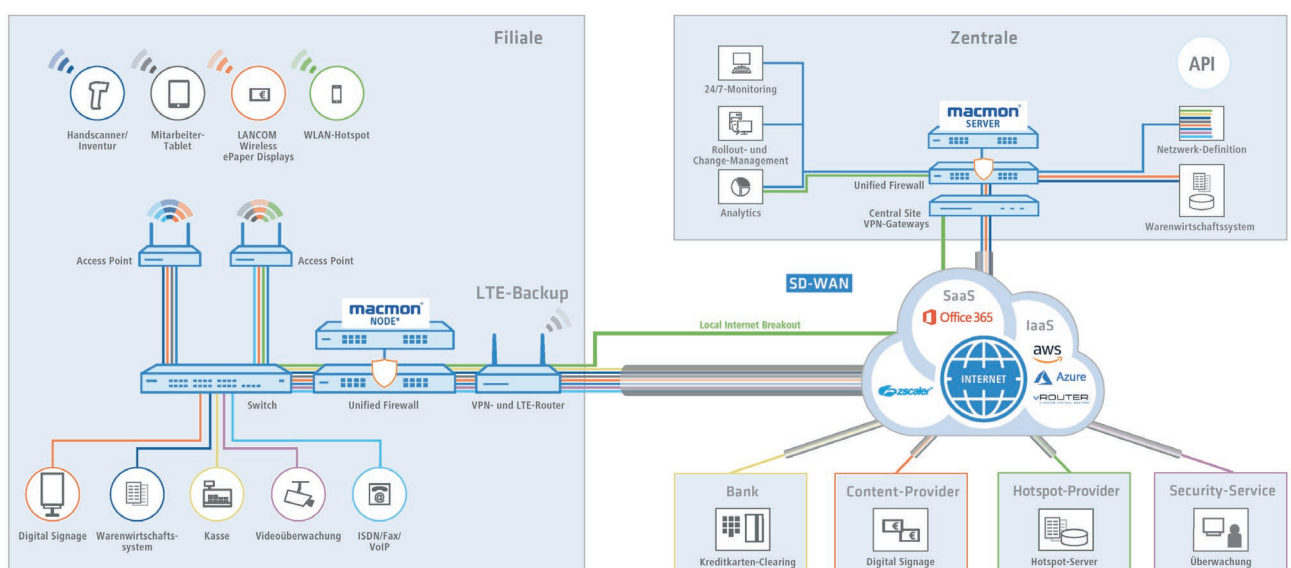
Filiale

Handscanner/ Inventur

Mitarbeiter-Tablet

LANCOM Wireless ePaper Displays

WLAN-Hotspot

Access Point

Access Point

LTE-Backup

macmon NODE*

Switch

Unified Firewall

VPN- und LTE-Router

Digital Signage

Warenwirtschaftssystem

Kasse

Videoüberwachung

ISDN/Fax/ VoIP

Zentrale

API

24/7-Monitoring

Rollout- und Change-Management

Analytics

macmon SERVER

Unified Firewall

Central Site VPN-Gateways

Netzwerk-Definition

Warenwirtschaftssystem

SD-WAN

Local Internet Breakout

SaaS

Office 365

IaaS

aws

Azure

vROUTER

zscaler

INTERNET

Bank

Kreditkarten-Clearing

Content-Provider

Digital Signage

Hotspot-Provider

Hotspot-Server

Security-Service

Überwachung